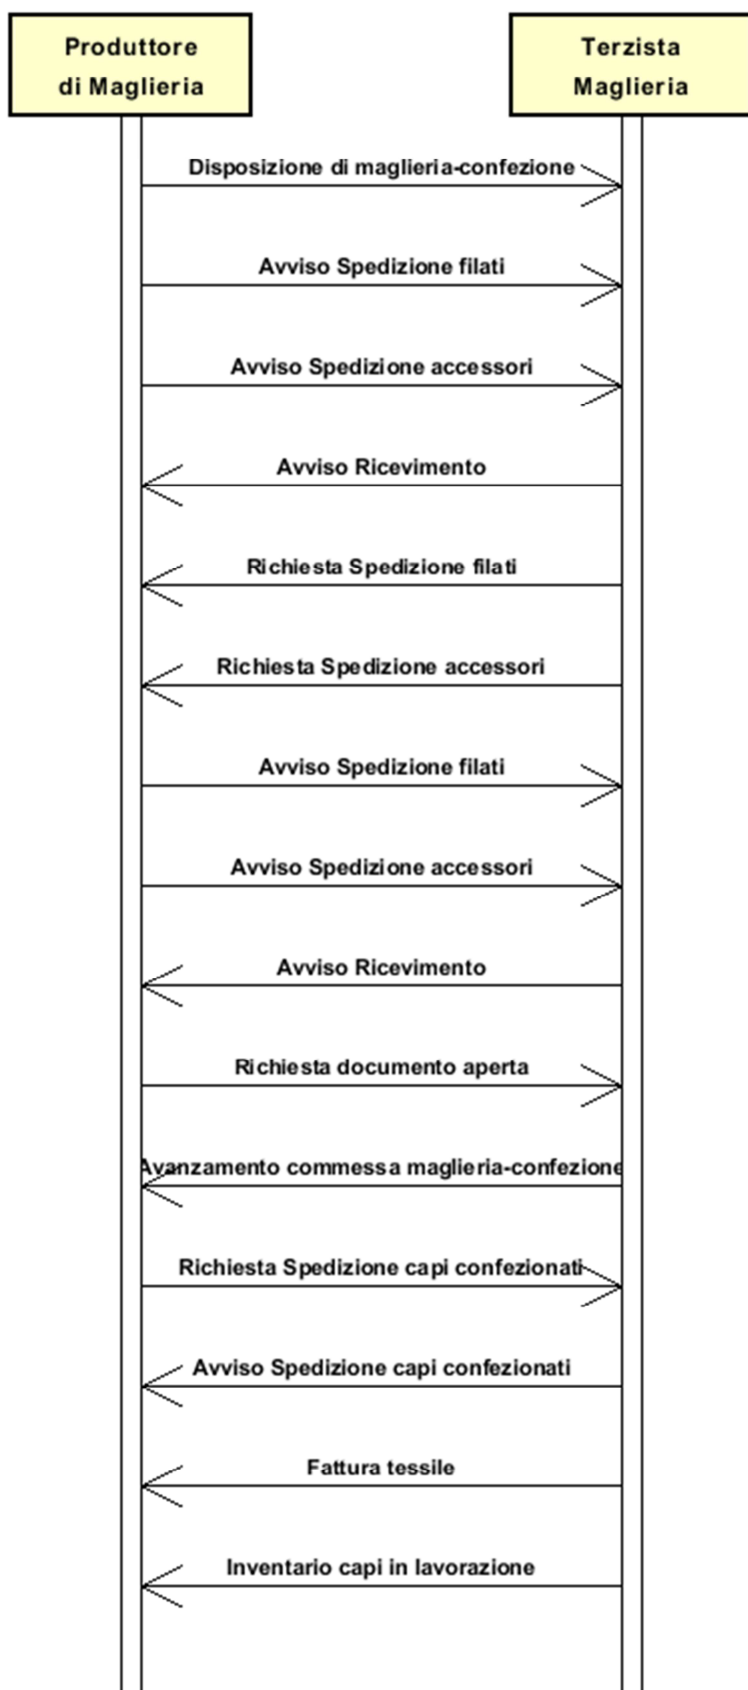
Produttore di Maglieria

Terzista Maglieria

Disposizione di maglieria-confezione

Avviso Spedizione filati

Avviso Spedizione accessori

Avviso Ricevimento

Richiesta Spedizione filati

Richiesta Spedizione accessori

Avviso Spedizione filati

Avviso Spedizione accessori

Avviso Ricevimento

Richiesta documento aperta

Avanzamento commessa maglieria-confezione

Richiesta Spedizione capi confezionati

Avviso Spedizione capi confezionati

Fattura tessile

Inventario capi in lavorazione